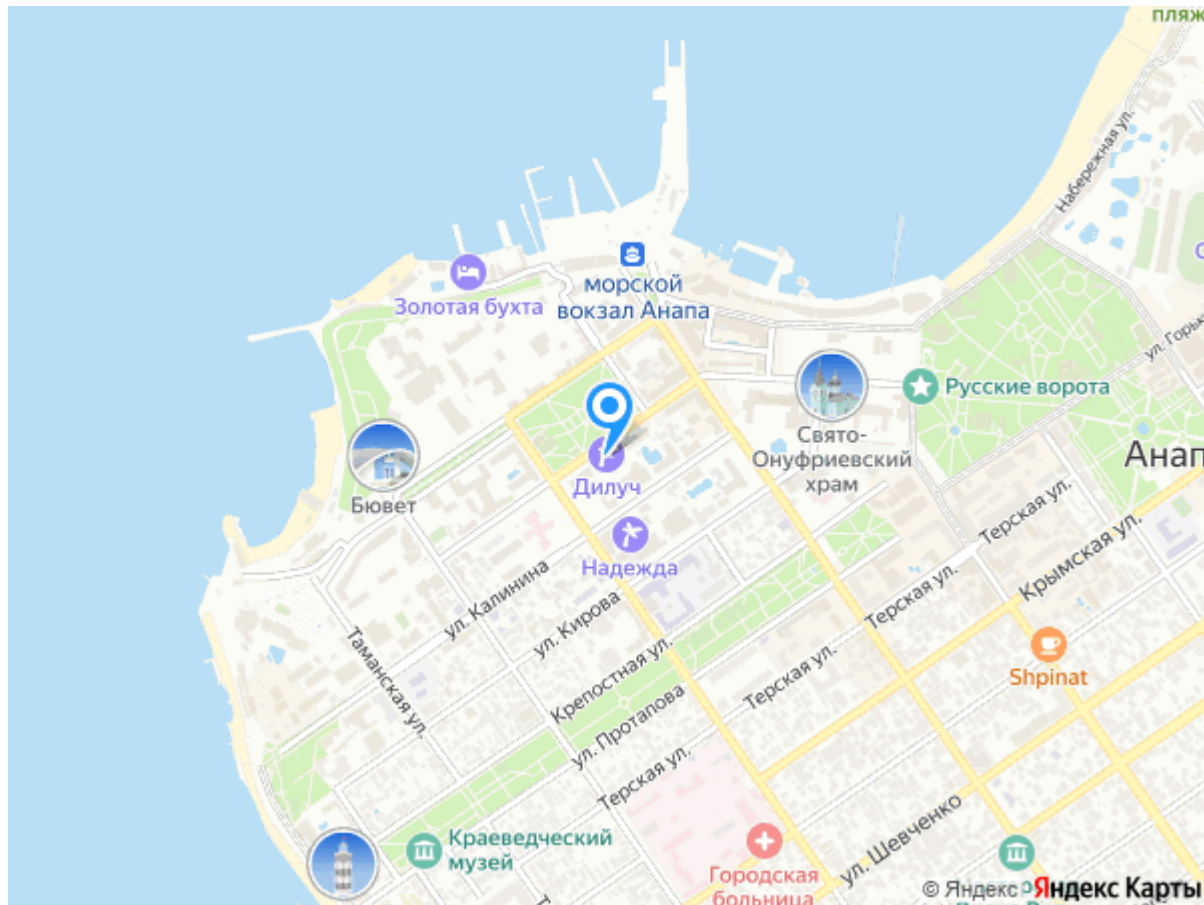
пляж

Набережная ул.

морской вокзал Анапа

Золотая бухта

ул. Горь

Русские ворота

Свято-Онуфриевский храм

Анап

Бювет

Дилуч

Надежда

Терская ул.

Крымская ул.

Терская ул.

Терская ул.

ул. Калинина

ул. Кирова

Таманская ул.

Крепостная ул.

Shpinat

Терская ул.

ул. Протапова

Терская ул.

ул. Шевченко

Краеведческий музей

Городская больница

© Яндекс Яндекс Карты